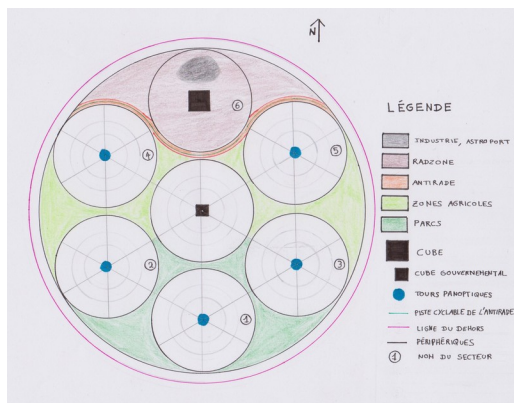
N

LÉGENDE

INDUSTRIE, ASTROPORT

RADZONE

ANTIRADE

ZONES AGRICOLES

PARCS

CUBE

CUBE GOUVERNEMENTAL

TOURS PANOPTIQUES

PISTE CYCLABLE DE L'ANTIRADE

LIGNE DU DEHORS

PÉRIPHÉRIQUES

① NOM DU SECTEUR

⑥

④

⑤

②

③

①